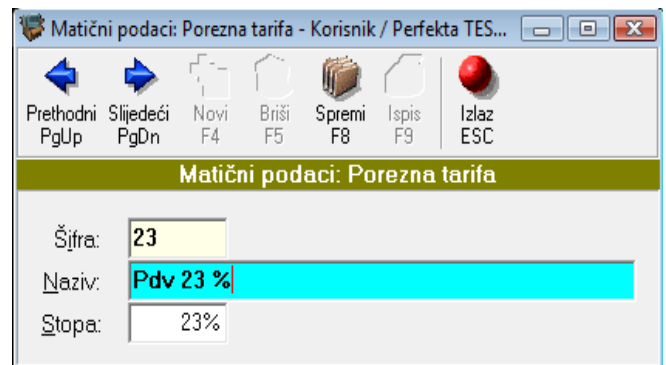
Matični podaci: Porezna tarifa - Korisnik / Perfekta TES...

Prethodni PgUp
Slijedeći PgDn
Novi F4
Briši F5
Spremi F8
Ispis F9
Izlaz ESC

Matični podaci: Porezna tarifa

Šifra: 23
Naziv: Pdv 23 %
Stopa: 23%